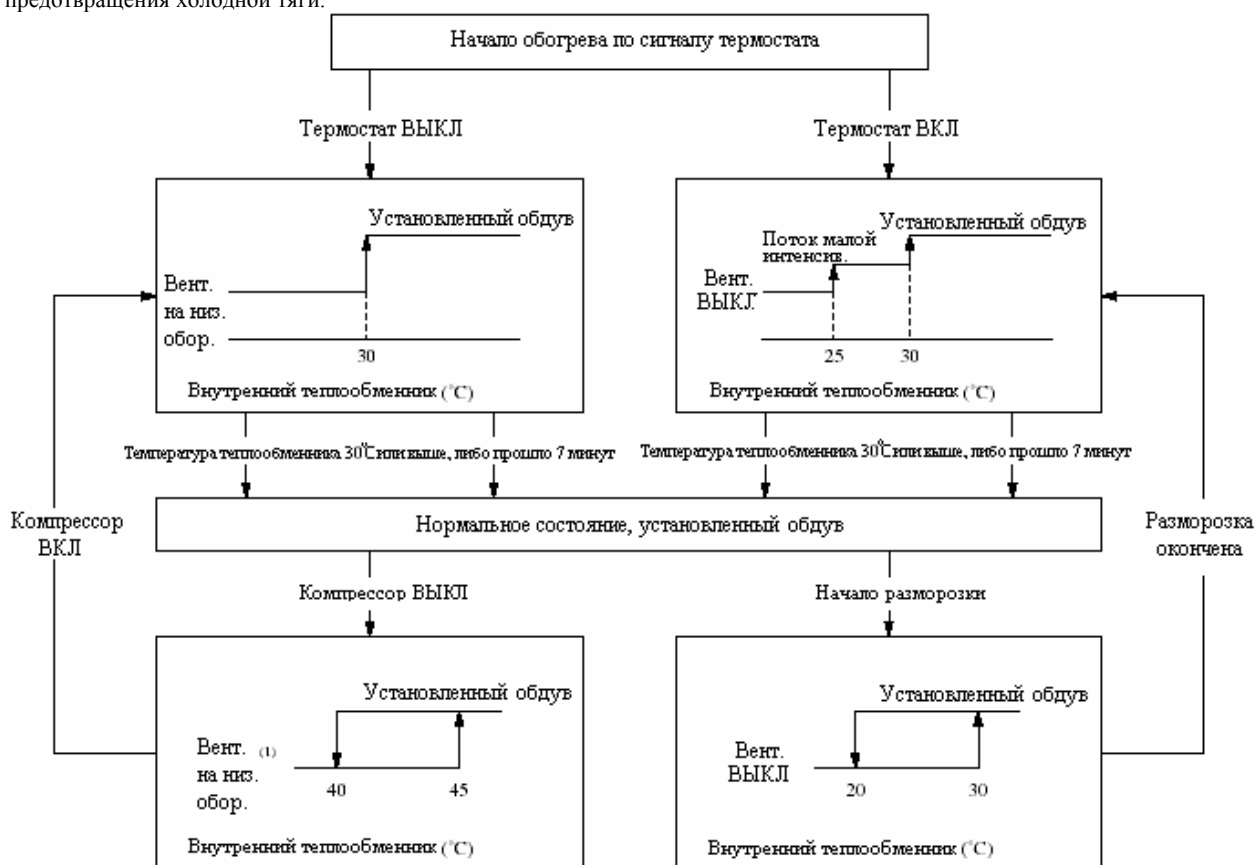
предотвращения холодной тяги.

Начало обогрева по сигналу термостата

Термостат ВЫКЛ

Термостат ВКЛ

Установленный обдув

Вент. на низ. обор.

30

Внутренний теплообменник (°C)

Установленный обдув

Поток малой интенсив.

Вент. ВЫКЛ

25

30

Внутренний теплообменник (°C)

Температура теплообменника 30°C или выше, либо прошло 7 минут

Температура теплообменника 30°C или выше, либо прошло 7 минут

Компрессор ВКЛ

Нормальное состояние, установленный обдув

Разморозка окончена

Компрессор ВЫКЛ

Начало разморозки

Установленный обдув

Вент. (1) на низ. обор.

40

45

Внутренний теплообменник (°C)

Установленный обдув

Вент. ВЫКЛ

20

30

Внутренний теплообменник (°C)